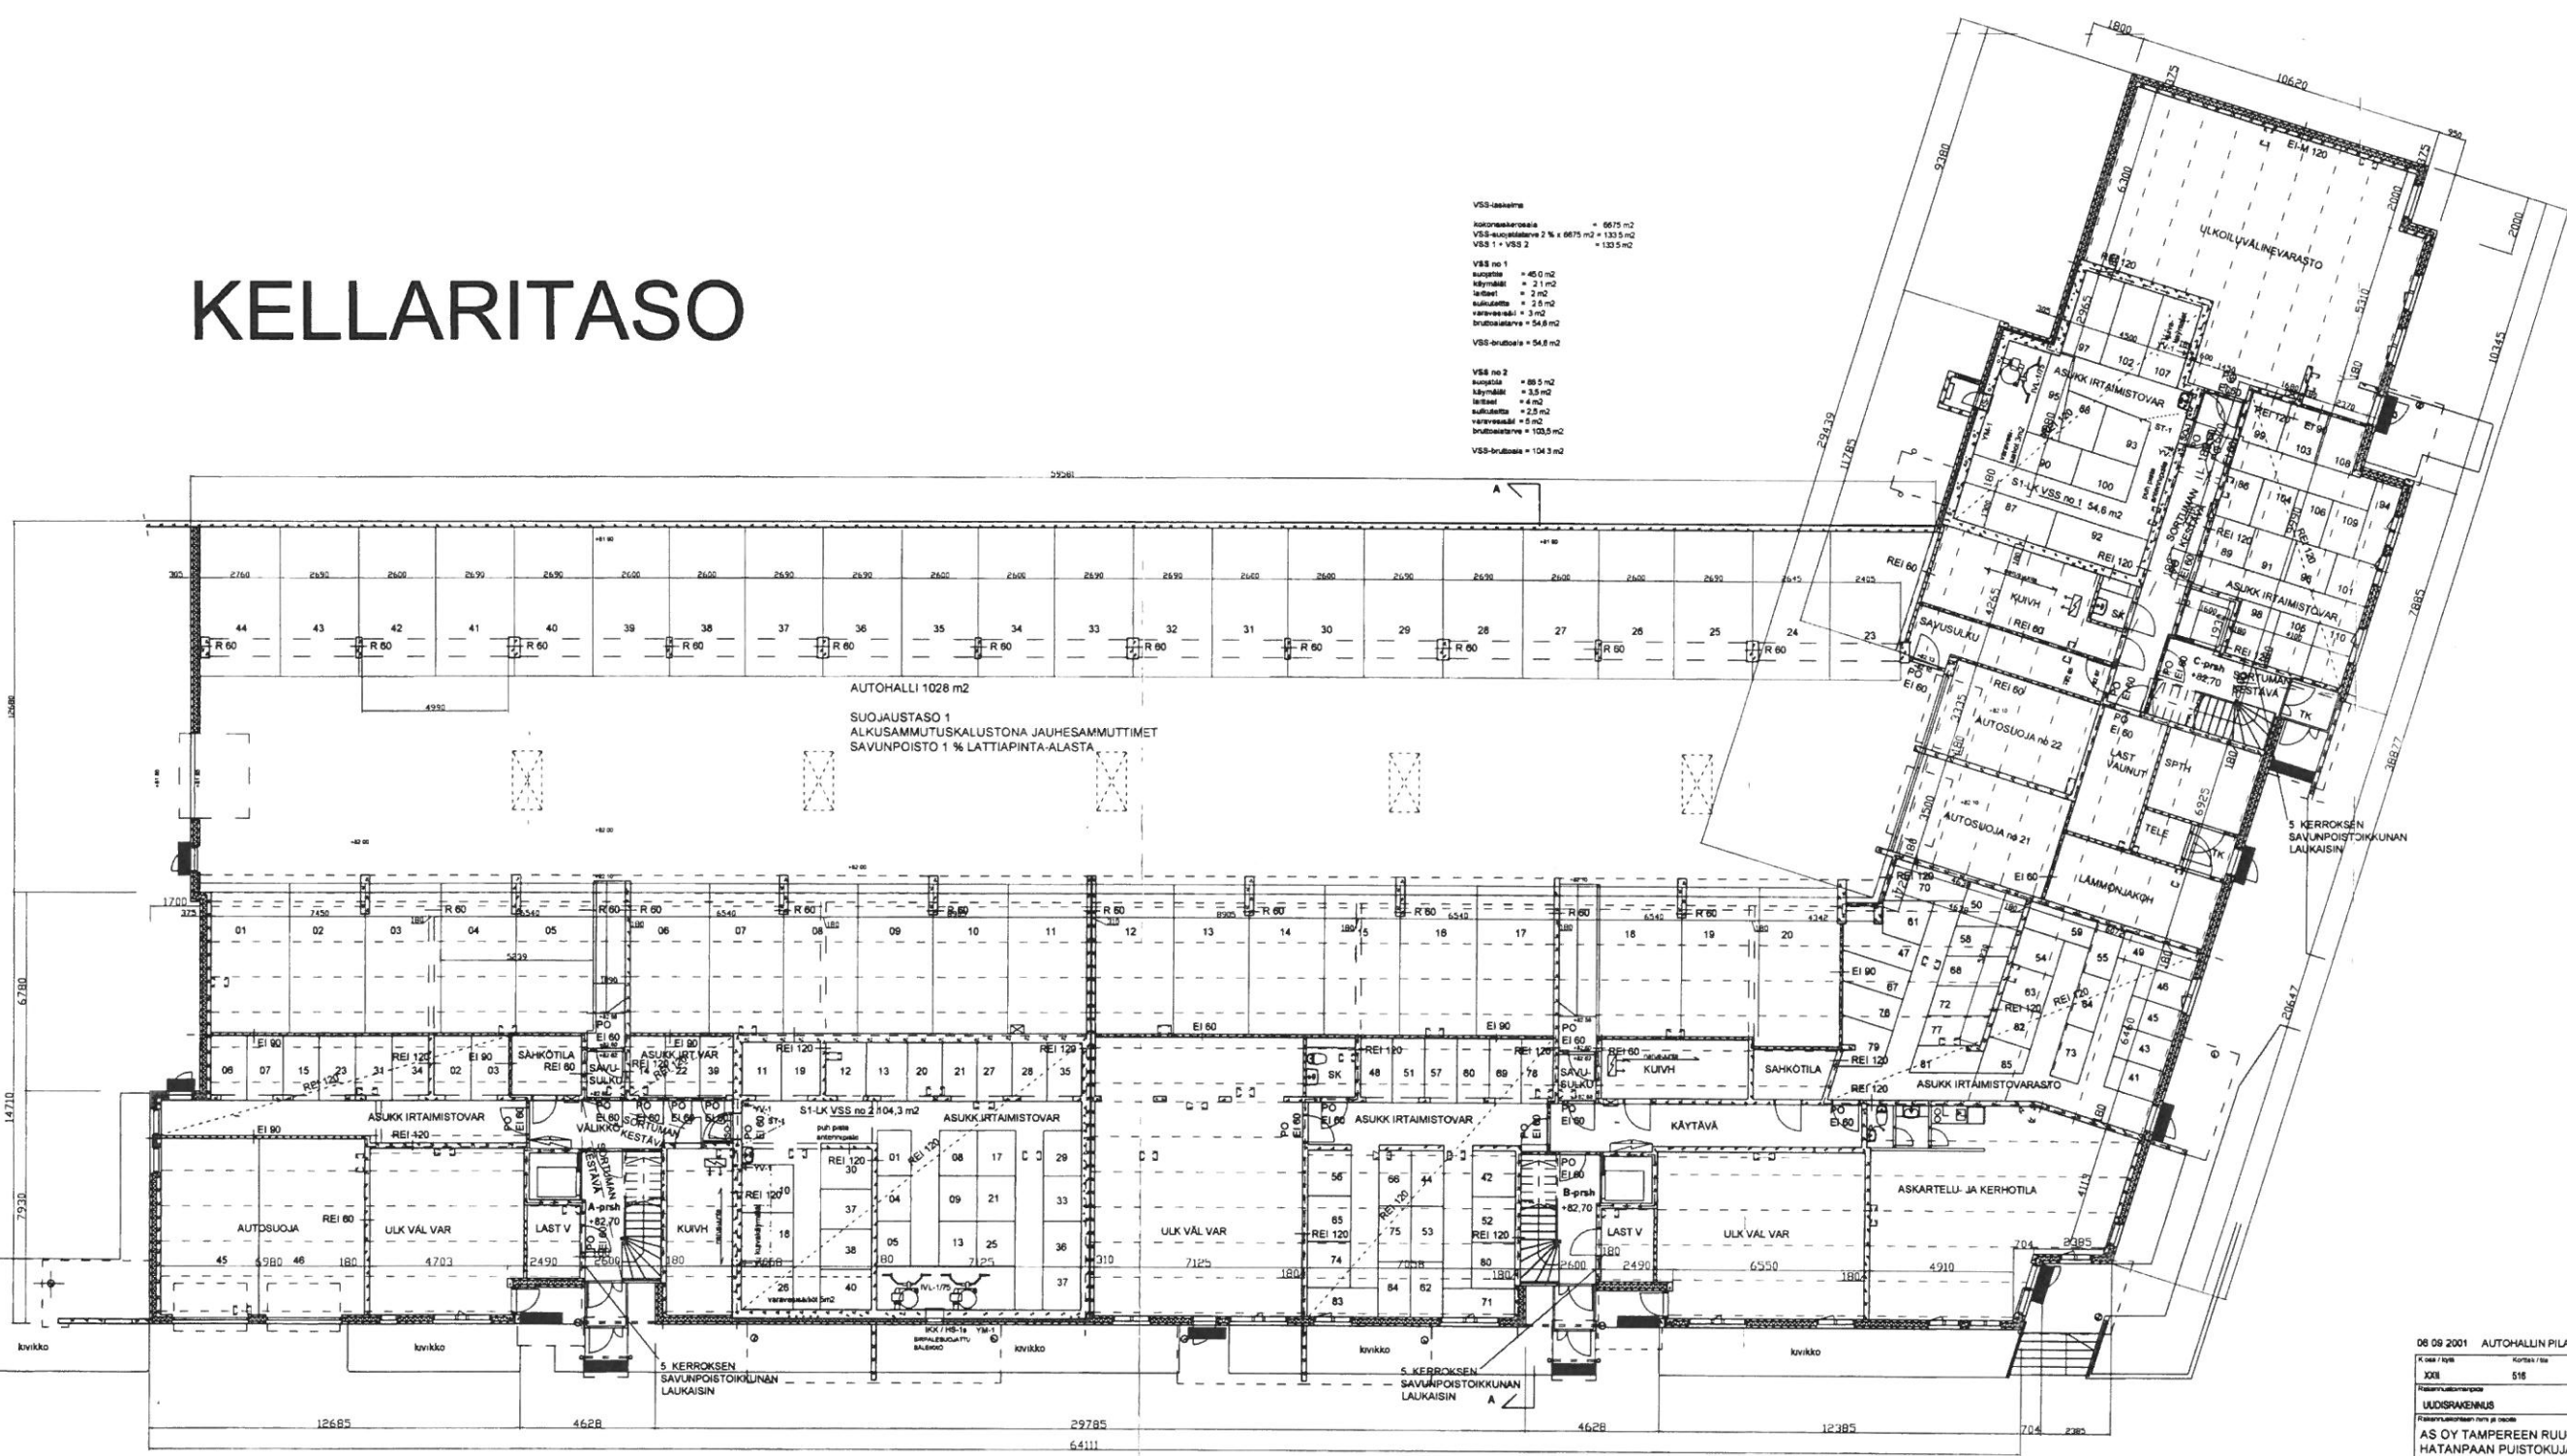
KELLARITASO

VSS-laskelma

kokonaiskerrosala = 6675 m2
VSS-suojatilatarve 2 % x 6675 m2 = 133,5 m2
VSS 1 + VSS 2 = 133,5 m2

VSS no 1
suojatila = 45,0 m2
käymälät = 2,1 m2
laitteet = 2 m2
sulkutetila = 2,5 m2
varavesisäil = 3 m2
bruttoalatarve = 54,6 m2

VSS-bruttoala = 54,6 m2

VSS no 2
suojatila = 88,5 m2
käymälät = 3,5 m2
laitteet = 4 m2
sulkutetila = 2,5 m2
varavesisäil = 5 m2
bruttoalatarve = 103,5 m2

VSS-bruttoala = 104,3 m2

AUTOHALLI 1028 m2

SUOJAUSTASO 1
ALKUSAMMUTUSKALUSTONA JAUHESAMMUTTIMET
SAVUNPOISTO 1 % LATTIAPINTA-ALASTA

ULKOILUVÄLINEVARASTO
EI-M 120
ASUKK IRTAIMISTOVAR
S1-LK VSS no 1 54,6 m2
SORTUMAN KESTÄVÄ
KUIVH
SK
SAVUSULKU
C-prsh +82,70
AUTOSUOJA no 22
AUTOSUOJA no 21
LAST VAUNUT
SPTH
TELE
TK
LÄMMÖNJAKOH
ASUKK IRTAIMISTOVARASTO
SÄHKÖTILA
KÄYTÄVÄ
ASKARTELU- JA KERHOTILA
ULK VÄL VAR
LAST V
B-prsh +82,70
SAVU-SULKU
ASUKK IRTAIMISTOVAR
S1-LK VSS no 2 104,3 m2
ASUKK IRTAIMISTOVAR
ASUKK IRT VAR
VÄLIKKÖ
A-prsh +82,70
KUIVH
AUTOSUOJA
ULK VÄL VAR
LAST V

5 KERROKSEN SAVUNPOISTOIKKUNAN LAUKAISIN
5 KERROKSEN SAVUNPOISTOIKKUNAN LAUKAISIN
5 KERROKSEN SAVUNPOISTOIKKUNAN LAUKAISIN

kivikko
kivikko
kivikko
kivikko
kivikko

12685 4628 29785 4628 12385 704 2385
64111
55561

06 09 2001 AUTOHALLIN PILA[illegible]
XXII 516
UUDISRAKENNUS
AS OY TAMPEREEN RUU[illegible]
HATANPÄÄN PUISTOKUJ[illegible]